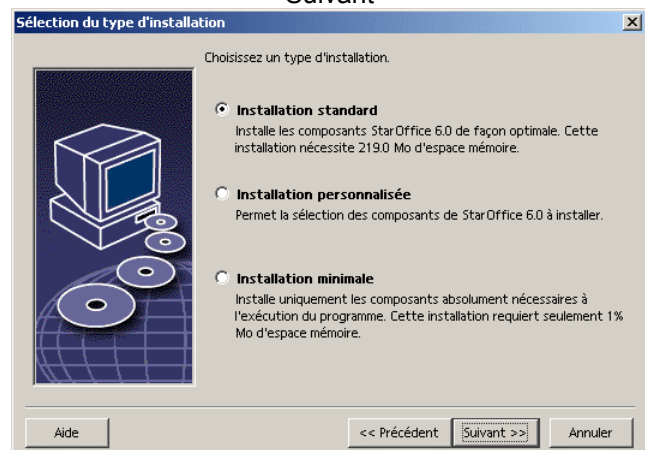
Suivant

Sélection du type d'installation

×

Choisissez un type d'installation.

Installation standard
Installe les composants StarOffice 6.0 de façon optimale. Cette installation nécessite 219.0 Mo d'espace mémoire.

Installation personnalisée
Permet la sélection des composants de StarOffice 6.0 à installer.

Installation minimale
Installe uniquement les composants absolument nécessaires à l'exécution du programme. Cette installation requiert seulement 1% Mo d'espace mémoire.

Aide

<< Précédent

Suivant >>

Annuler